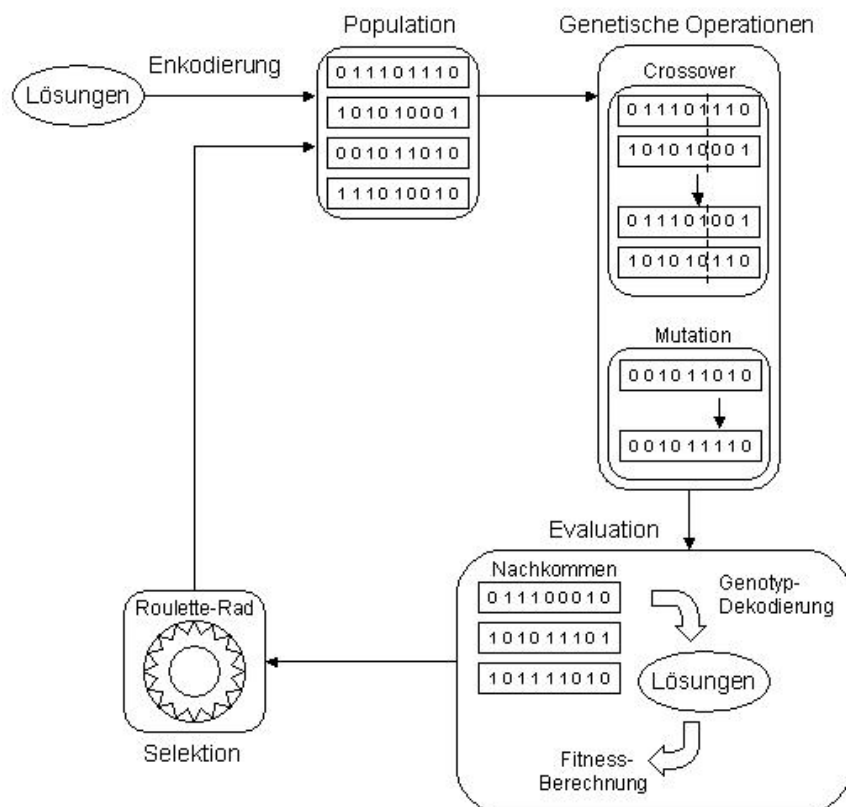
Population

Genetische Operationen

Enkodierung

Lösungen

011101110

101010001

001011010

111010010

Crossover

011101110

101010001

011101001

101010110

Mutation

001011010

001011110

Evaluation

Nachkommen

011100010

101011101

101111010

Genotyp-Dekodierung

Lösungen

Fitness-Berechnung

Roulette-Rad

Selektion